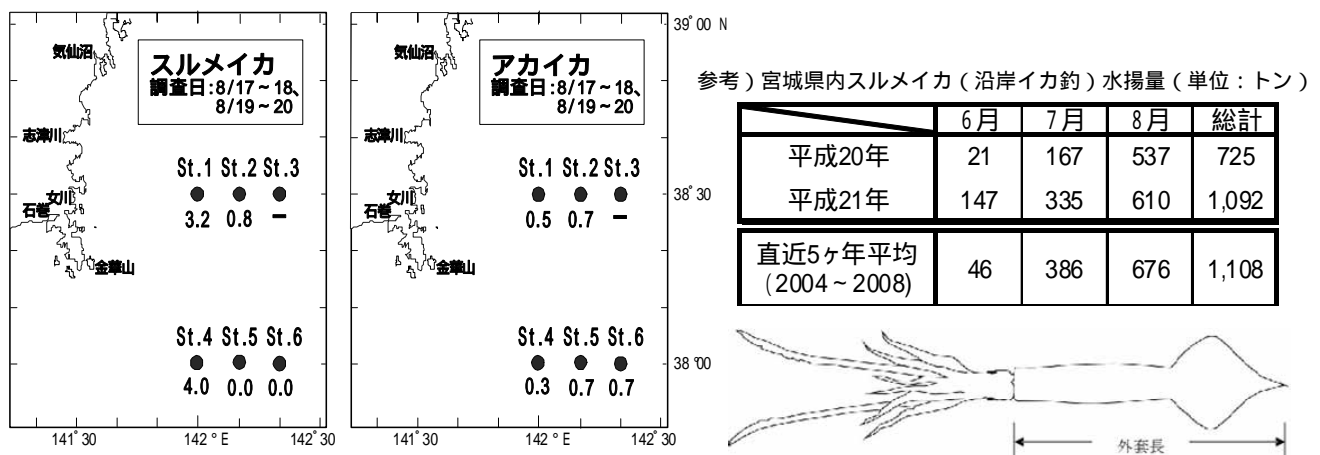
気仙沼

スルメイカ
調査日:8/17～18、8/19～20

志津川

St.1 St.2 St.3
3.2 0.8 －

女川
石巻

金華山

St.4 St.5 St.6
4.0 0.0 0.0

141°30 142°E 142°30

気仙沼

アカイカ
調査日:8/17～18、8/19～20

志津川

St.1 St.2 St.3
0.5 0.7 －

女川
石巻

金華山

St.4 St.5 St.6
0.3 0.7 0.7

141°30 142°E 142°30

39°00 N
38°30
38°00

参考)宮城県内スルメイカ(沿岸イカ釣)水揚量(単位:トン)

| | 6月 | 7月 | 8月 | 総計 |
|---|---|---|---|---|
| 平成20年 | 21 | 167 | 537 | 725 |
| 平成21年 | 147 | 335 | 610 | 1,092 |
| 直近5ヶ年平均 (2004～2008) | 46 | 386 | 676 | 1,108 |

外套長